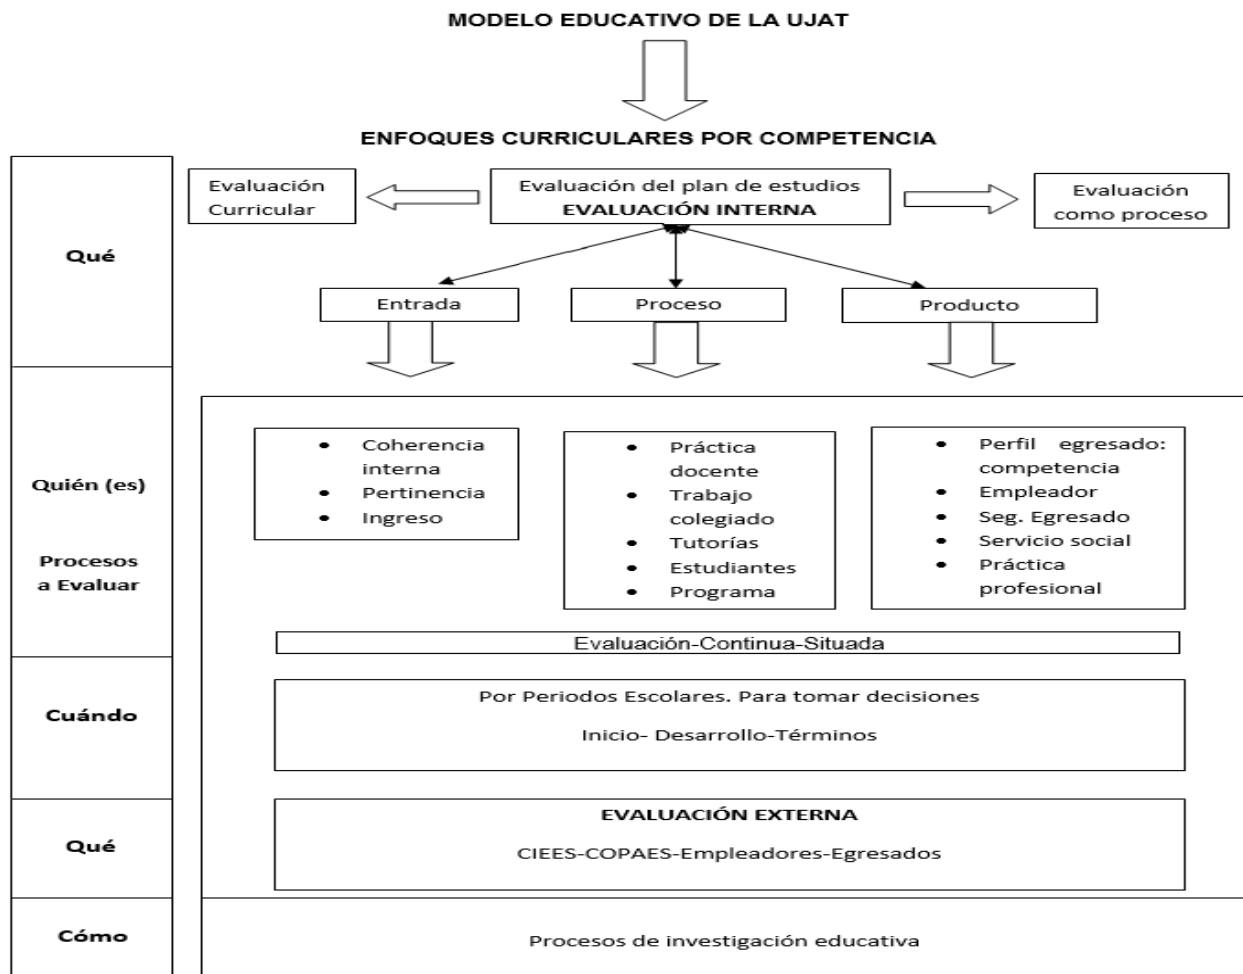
MODELO EDUCATIVO DE LA UJAT

ENFOQUES CURRICULARES POR COMPETENCIA

Qué

Evaluación Curricular

Evaluación del plan de estudios
EVALUACIÓN INTERNA

Evaluación como proceso

Entrada

Proceso

Producto

Quién (es)

Procesos a Evaluar

- Coherencia interna
- Pertinencia
- Ingreso

- Práctica docente
- Trabajo colegiado
- Tutorías
- Estudiantes
- Programa

- Perfil egresado: competencia
- Empleador
- Seg. Egresado
- Servicio social
- Práctica profesional

Evaluación-Continua-Situada

Cuándo

Por Periodos Escolares. Para tomar decisiones

Inicio- Desarrollo-Términos

Qué

EVALUACIÓN EXTERNA

CIEES-COPAES-Empleadores-Egresados

Cómo

Procesos de investigación educativa